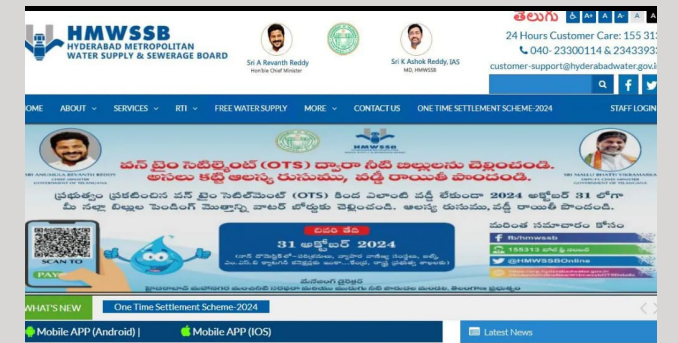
HMWSSB
HYDERABAD METROPOLITAN WATER SUPPLY & SEWERAGE BOARD

Sri A Revanth Reddy
Hon'ble Chief Minister

Sri K Ashok Reddy, IAS
MD, HMWSSB

తెలుగు A A+ A A- A

24 Hours Customer Care: 155 31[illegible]
040- 23300114 & 2343393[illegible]
customer-support@hyderabadwater.gov.i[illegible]

OME ABOUT SERVICES RTI FREE WATER SUPPLY MORE CONTACT US ONE TIME SETTLEMENT SCHEME-2024 STAFF LOGIN

HMWSSB

వన్ టైం సెటిల్మెంట్ (OTS) ద్వారా నీటి బిల్లులను చెల్లించండి.
అసలు కట్టి అలస్య రుసుము, వడ్డీ రాయితీ పొందండి.

ప్రభుత్వం ప్రకటించిన వన్ టైం సెటిల్మెంట్ (OTS) కింద ఎలాంటి వడ్డీ లేకుండా 2024 అక్టోబర్ 31 లోగా మీ నల్లా బిల్లుల పెండింగ్ మొత్తాన్ని వాటర్ బోర్డుకు చెల్లించండి. అలస్య రుసుము, వడ్డీ రాయితీ పొందండి.

చివరి తేది
31 అక్టోబర్ 2024

SCAN TO PAY

మరింత సమాచారం కోసం
fb/hmwssb
155313
@HMWSSBOnline

WHAT'S NEW One Time Settlement Scheme-2024

Mobile APP (Android) | Mobile APP (IOS)

Latest News